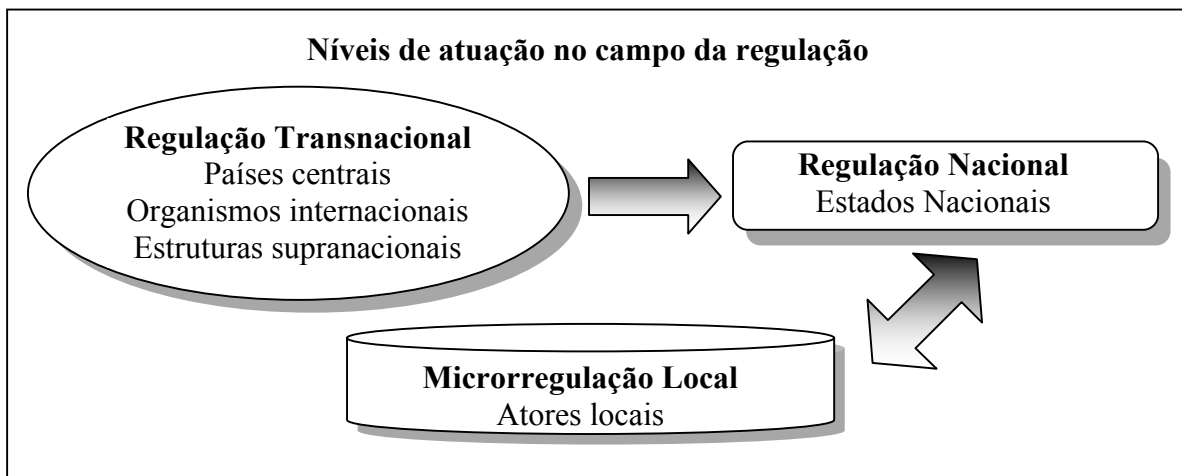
Níveis de atuação no campo da regulação

Regulação Transnacional
Países centrais
Organismos internacionais
Estruturas supranacionais

Regulação Nacional
Estados Nacionais

Microrregulação Local
Atores locais